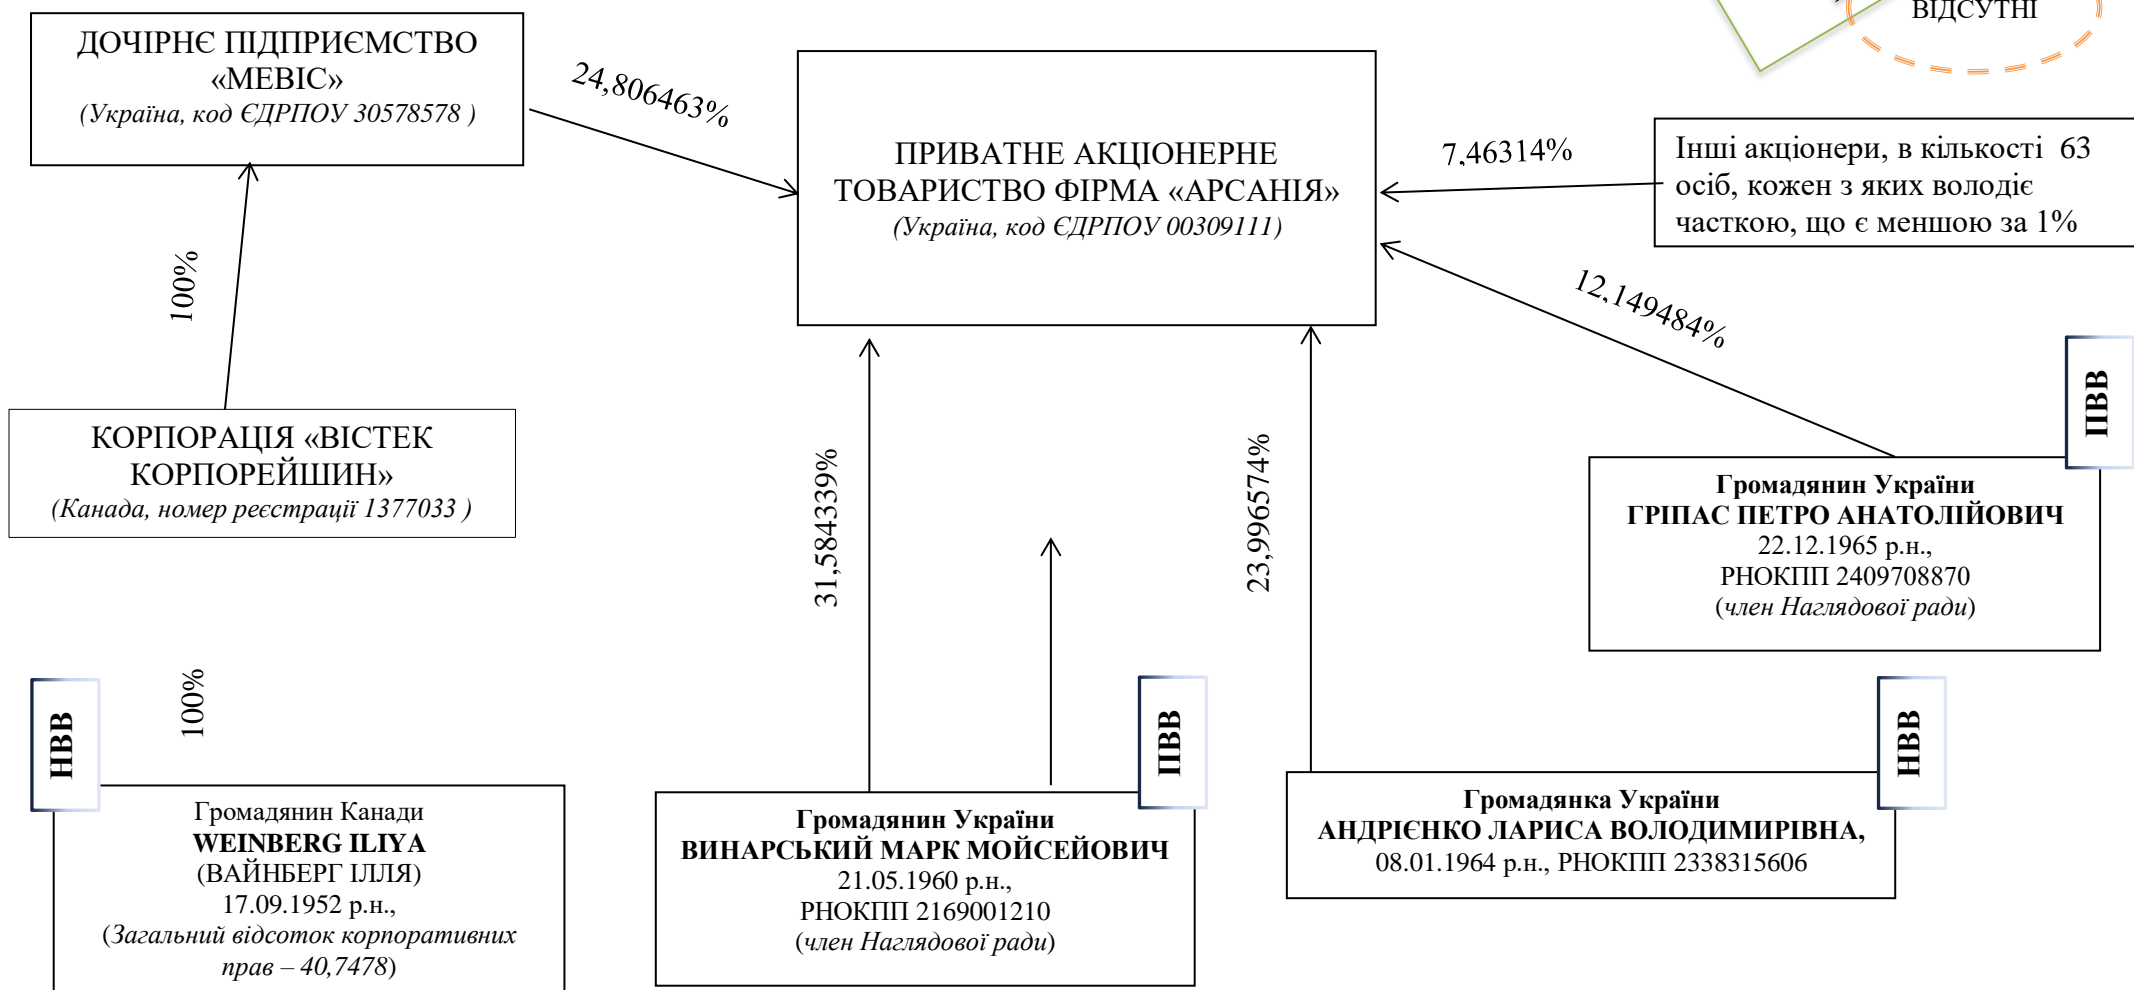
ВІДСУТНІ

ДОЧІРНЄ ПІДПРИЄМСТВО «МЕВІС»
(Україна, код ЄДРПОУ 30578578 )

24,806463%

ПРИВАТНЕ АКЦІОНЕРНЕ ТОВАРИСТВО ФІРМА «АРСАНІЯ»
(Україна, код ЄДРПОУ 00309111)

7,46314%

Інші акціонери, в кількості 63 осіб, кожен з яких володіє часткою, що є меншою за 1%

100%

12,149484%

КОРПОРАЦІЯ «ВІСТЕК КОРПОРЕЙШИН»
(Канада, номер реєстрації 1377033 )

31,584339%

23,996574%

НВВ

Громадянин України
ГРІПАС ПЕТРО АНАТОЛІЙОВИЧ
22.12.1965 р.н.,
РНОКПП 2409708870
(член Наглядової ради)

НВВ

100%

НВВ

НВВ

Громадянин Канади
WEINBERG ILIYA
(ВАЙНБЕРГ ІЛЛЯ)
17.09.1952 р.н.,
(Загальний відсоток корпоративних прав – 40,7478)

Громадянин України
ВИНАРСЬКИЙ МАРК МОЙСЕЙОВИЧ
21.05.1960 р.н.,
РНОКПП 2169001210
(член Наглядової ради)

Громадянка України
АНДРІЄНКО ЛАРИСА ВОЛОДИМИРІВНА,
08.01.1964 р.н., РНОКПП 2338315606